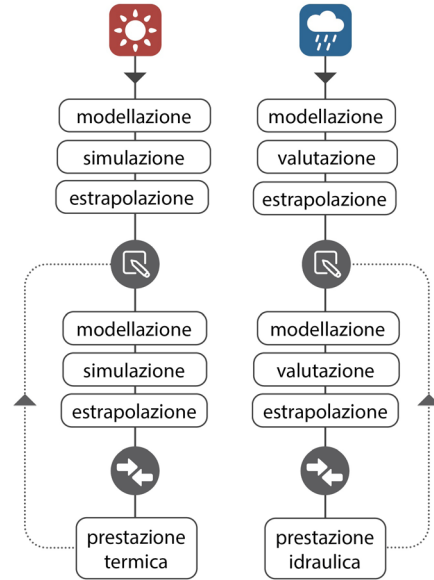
modellazione

simulazione

estrapolazione

modellazione

simulazione

estrapolazione

prestazione termica

modellazione

valutazione

estrapolazione

modellazione

valutazione

estrapolazione

prestazione idraulica